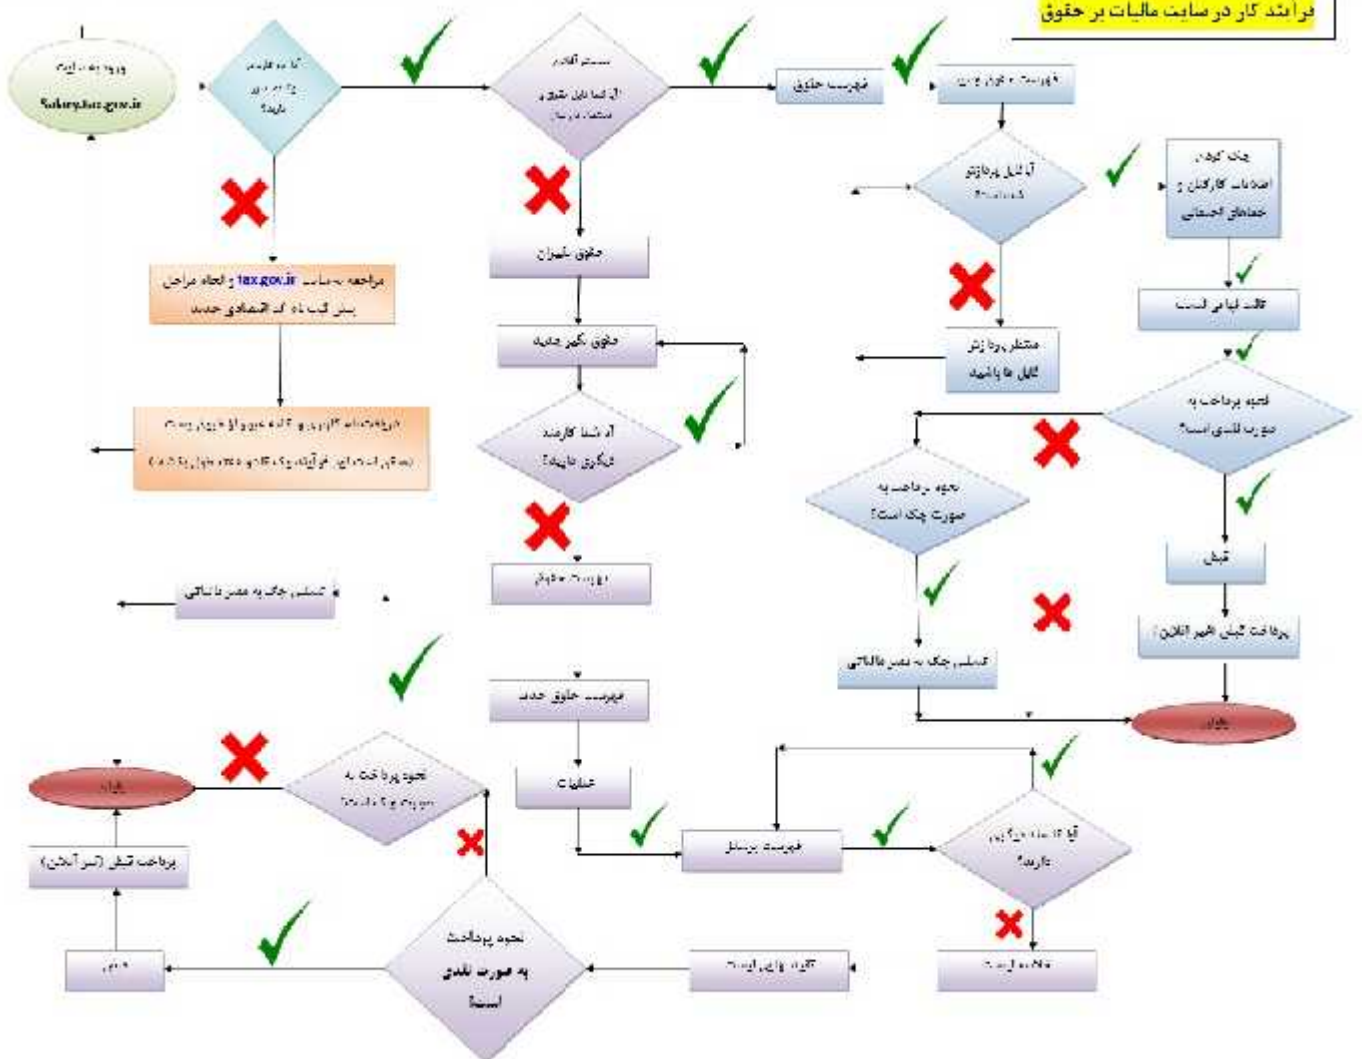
فرآیند کار در سایت مالیات بر حقوق

ورود به سایت
Salary.tax.gov.ir

آیا به عنوان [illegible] دارید

سیستم آیا در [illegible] اطلاعات حقوق و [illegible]

فهرست حقوق

فهرست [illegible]

مراجعه به سایت tax.gov.ir و انجام مراحل پس گرفتن کد اقتصادی جدید

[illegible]
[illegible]

حقوق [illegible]

حقوق نفر جدید

آیا شما کارمند دیگری دارید؟

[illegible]

تسلیم چک به ممیز مالیاتی

آیا فایل پردازش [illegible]

چک کردن اطلاعات کارکنان و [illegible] اجتماعی

ثابت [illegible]

منتظر پردازش فایل ها باشید

نحوه پرداخت به صورت نقدی است؟

نحوه پرداخت به صورت چک است؟

قبض

پرداخت قبض (غیر آنلاین)

تسلیم چک به ممیز مالیاتی

پایان

فهرست حقوق جدید

عملیات

فهرست پرسنل

آیا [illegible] دارید؟

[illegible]

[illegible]

نحوه پرداخت به صورت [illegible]

پایان

پرداخت قبض (غیر آنلاین)

قبض

نحوه پرداخت به صورت نقدی است؟